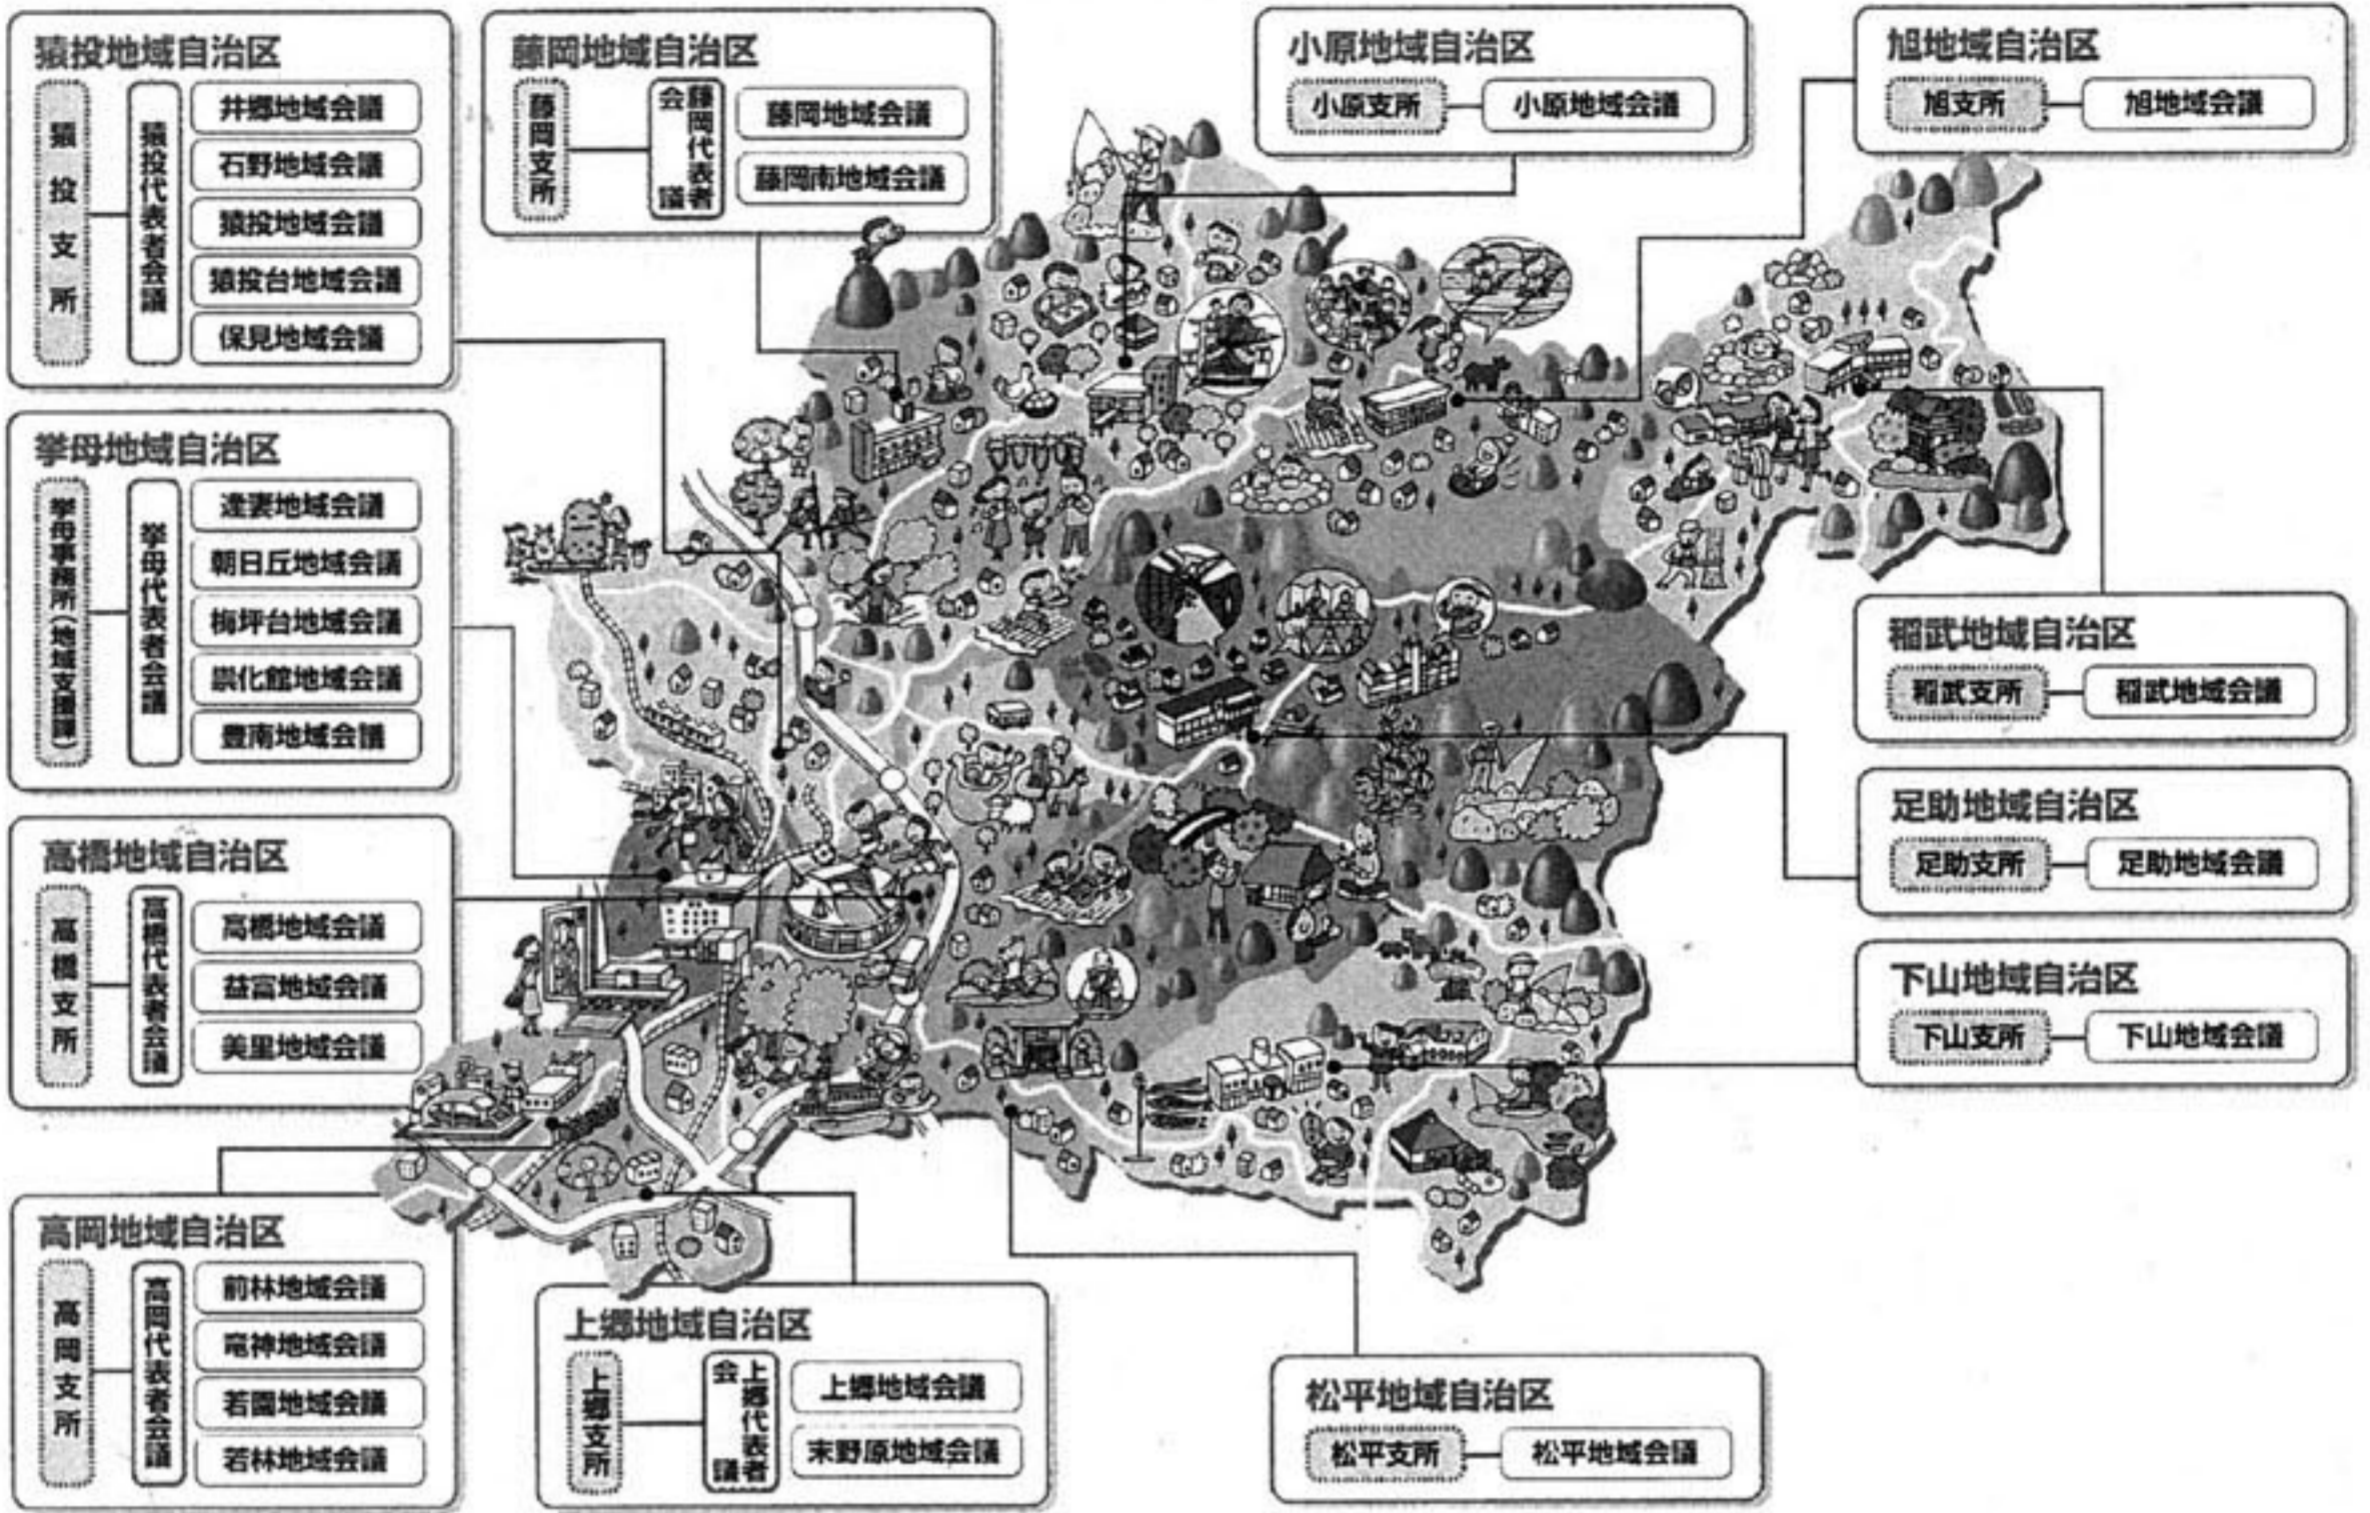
猿投地域自治区
猿投支所
猿投代表者会議
井郷地域会議
石野地域会議
猿投地域会議
猿投台地域会議
保見地域会議

藤岡地域自治区
藤岡支所
藤岡代表者会議
藤岡地域会議
藤岡南地域会議

小原地域自治区
小原支所
小原地域会議

旭地域自治区
旭支所
旭地域会議

挙母地域自治区
挙母事務所(地域支援課)
挙母代表者会議
逢妻地域会議
朝日丘地域会議
梅坪台地域会議
崇化館地域会議
豊南地域会議

稲武地域自治区
稲武支所
稲武地域会議

足助地域自治区
足助支所
足助地域会議

高橋地域自治区
高橋支所
高橋代表者会議
高橋地域会議
益富地域会議
美里地域会議

下山地域自治区
下山支所
下山地域会議

高岡地域自治区
高岡支所
高岡代表者会議
前林地域会議
竜神地域会議
若園地域会議
若林地域会議

上郷地域自治区
上郷支所
上郷代表者会議
上郷地域会議
末野原地域会議

松平地域自治区
松平支所
松平地域会議